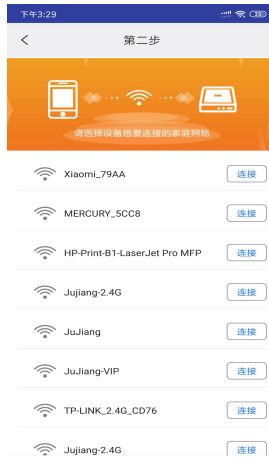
下午3:29

<

第二步

请选择设备想要连接的家庭网络

Xiaomi_79AA
连接

MERCURY_5CC8
连接

HP-Print-B1-LaserJet Pro MFP
连接

Jujiang-2.4G
连接

JuJiang
连接

JuJiang-VIP
连接

TP-LINK_2.4G_CD76
连接

Jujiang-2.4G
连接